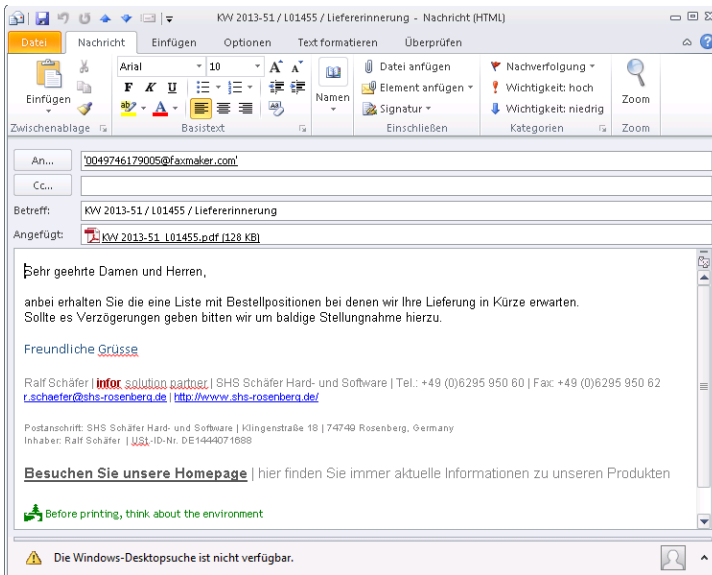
KW 2013-51 / L01455 / Liefererinnerung - Nachricht (HTML)

Datei | Nachricht | Einfügen | Optionen | Text formatieren | Überprüfen

Einfügen
Zwischenablage
Arial | 10
F K U
Basistext
Namen
Datei anfügen
Element anfügen
Signatur
Einschließen
Nachverfolgung
Wichtigkeit: hoch
Wichtigkeit: niedrig
Kategorien
Zoom
Zoom

An... '0049746179005@faxmaker.com'
Cc...
Betreff: KW 2013-51 / L01455 / Liefererinnerung
Angefügt: KW 2013-51_L01455.pdf (128 KB)

Sehr geehrte Damen und Herren,

anbei erhalten Sie die eine Liste mit Bestellpositionen bei denen wir Ihre Lieferung in Kürze erwarten. Sollte es Verzögerungen geben bitten wir um baldige Stellungnahme hierzu.

Freundliche Grüsse

Ralf Schäfer | infor solution partner | SHS Schäfer Hard- und Software | Tel.: +49 (0)6295 950 60 | Fax: +49 (0)6295 950 62
r.schaefer@shs-rosenberg.de | http://www.shs-rosenberg.de/

Postanschrift: SHS Schäfer Hard- und Software | Klingenstraße 18 | 74749 Rosenberg, Germany
Inhaber: Ralf Schäfer | USt-ID-Nr. DE1444071688

Besuchen Sie unsere Homepage | hier finden Sie immer aktuelle Informationen zu unseren Produkten

Before printing, think about the environment

Die Windows-Desktopsuche ist nicht verfügbar.